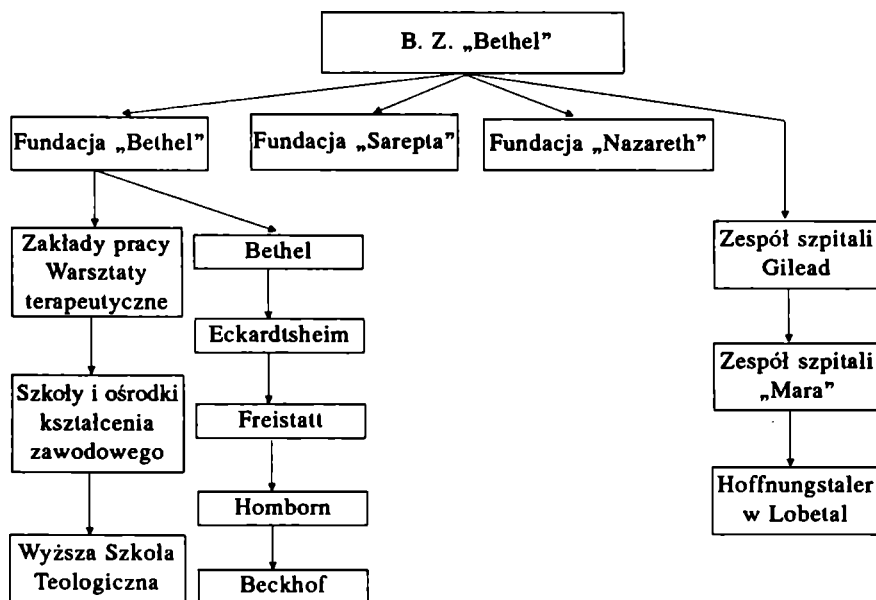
B. Z. „Bethel"

Fundacja „Bethel"

Fundacja „Sarepta"

Fundacja „Nazareth"

Zakłady pracy Warsztaty terapeutyczne

Szkoły i ośrodki kształcenia zawodowego

Wyższa Szkoła Teologiczna

Bethel

Eckardtsheim

Freistatt

Homborn

Beckhof

Zespół szpitali Gilead

Zespół szpitali „Mara"

Hoffnungstaler w Lobetal